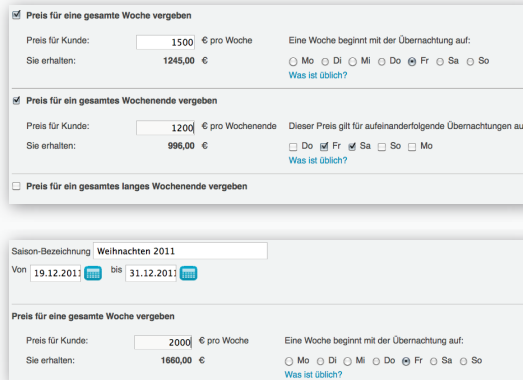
Preis für eine gesamte Woche vergeben

Preis für Kunde: 1500 € pro Woche

Sie erhalten: 1245,00 €

Eine Woche beginnt mit der Übernachtung auf:

Mo Di Mi Do Fr Sa So

Was ist üblich?

Preis für ein gesamtes Wochenende vergeben

Preis für Kunde: 1200 € pro Wochenende

Sie erhalten: 996,00 €

Dieser Preis gilt für aufeinanderfolgende Übernachtungen au

Do Fr Sa So Mo

Was ist üblich?

Preis für ein gesamtes langes Wochenende vergeben

Saison-Bezeichnung Weihnachten 2011

Von 19.12.2011 bis 31.12.2011

Preis für eine gesamte Woche vergeben

Preis für Kunde: 2000 € pro Woche

Sie erhalten: 1660,00 €

Eine Woche beginnt mit der Übernachtung auf:

Mo Di Mi Do Fr Sa So

Was ist üblich?